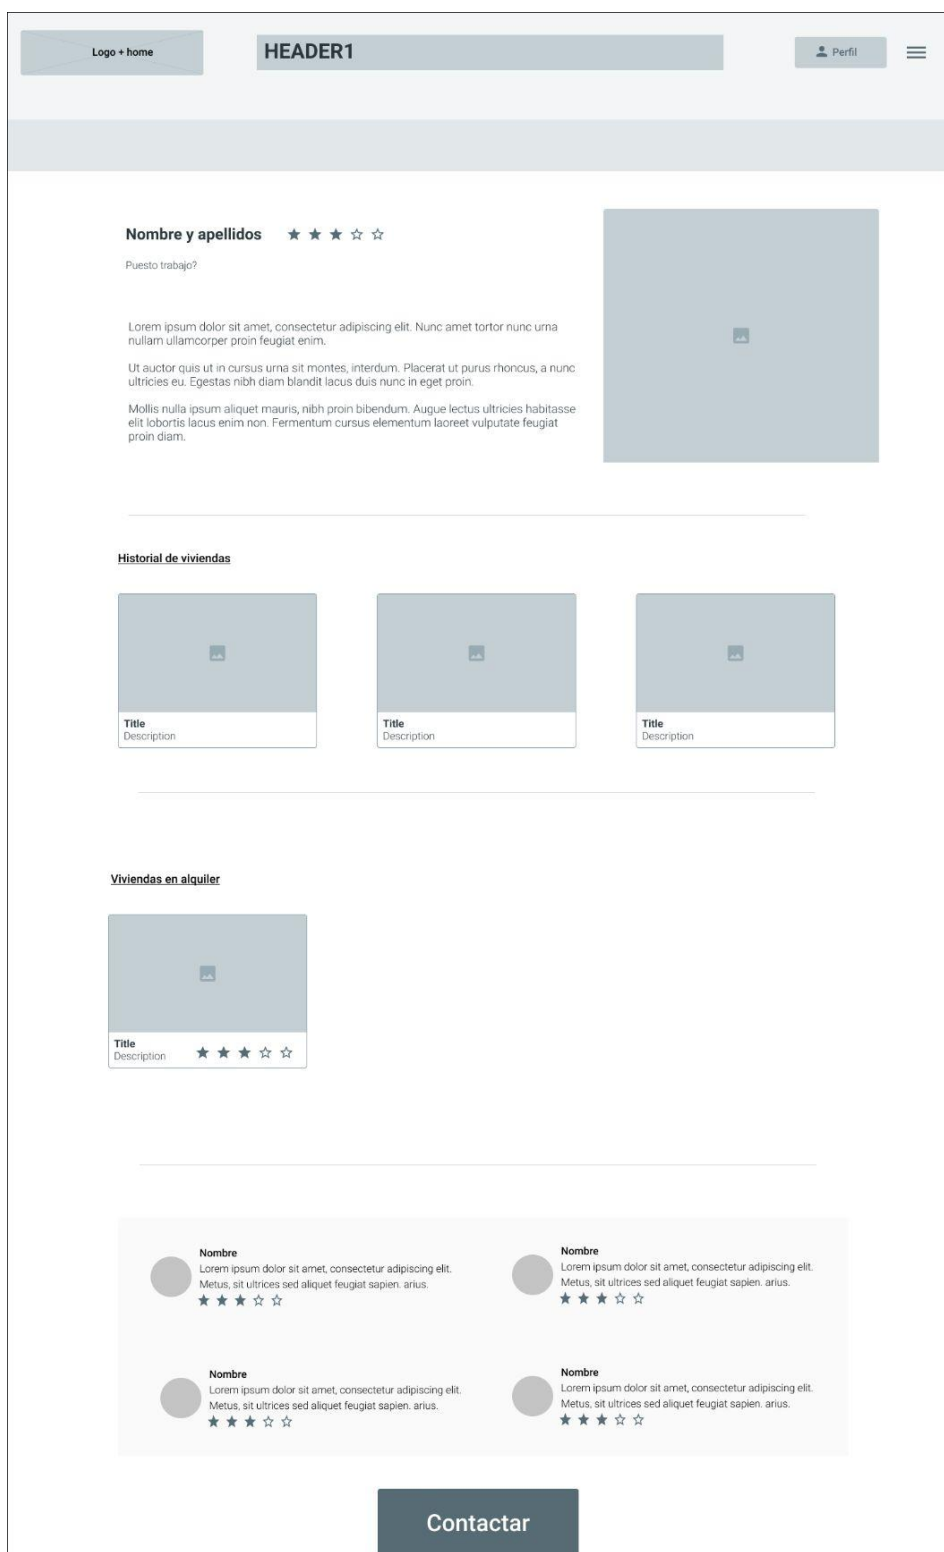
Logo + home

HEADER1

Perfil

Nombre y apellidos ★ ★ ★ ☆ ☆

Puesto trabajo?

Lorem ipsum dolor sit amet, consectetur adipiscing elit. Nunc amet tortor nunc urna nullam ullamcorper proin feugiat enim.

Ut auctor quis ut in cursus urna sit montes, interdum. Placerat ut purus rhoncus, a nunc ultricies eu. Egestas nibh diam blandit lacus duis nunc in eget proin.

Mollis nulla ipsum aliquet mauris, nibh proin bibendum. Augue lectus ultricies habitasse elit lobortis lacus enim non. Fermentum cursus elementum laoreet vulputate feugiat proin diam.

Historial de viviendas

Title
Description

Title
Description

Title
Description

Viviendas en alquiler

Title
Description ★ ★ ★ ☆ ☆

Nombre
Lorem ipsum dolor sit amet, consectetur adipiscing elit. Metus, sit ultrices sed aliquet feugiat sapien. arius.
★ ★ ★ ☆ ☆

Nombre
Lorem ipsum dolor sit amet, consectetur adipiscing elit. Metus, sit ultrices sed aliquet feugiat sapien. arius.
★ ★ ★ ☆ ☆

Nombre
Lorem ipsum dolor sit amet, consectetur adipiscing elit. Metus, sit ultrices sed aliquet feugiat sapien. arius.
★ ★ ★ ☆ ☆

Nombre
Lorem ipsum dolor sit amet, consectetur adipiscing elit. Metus, sit ultrices sed aliquet feugiat sapien. arius.
★ ★ ★ ☆ ☆

Contactar